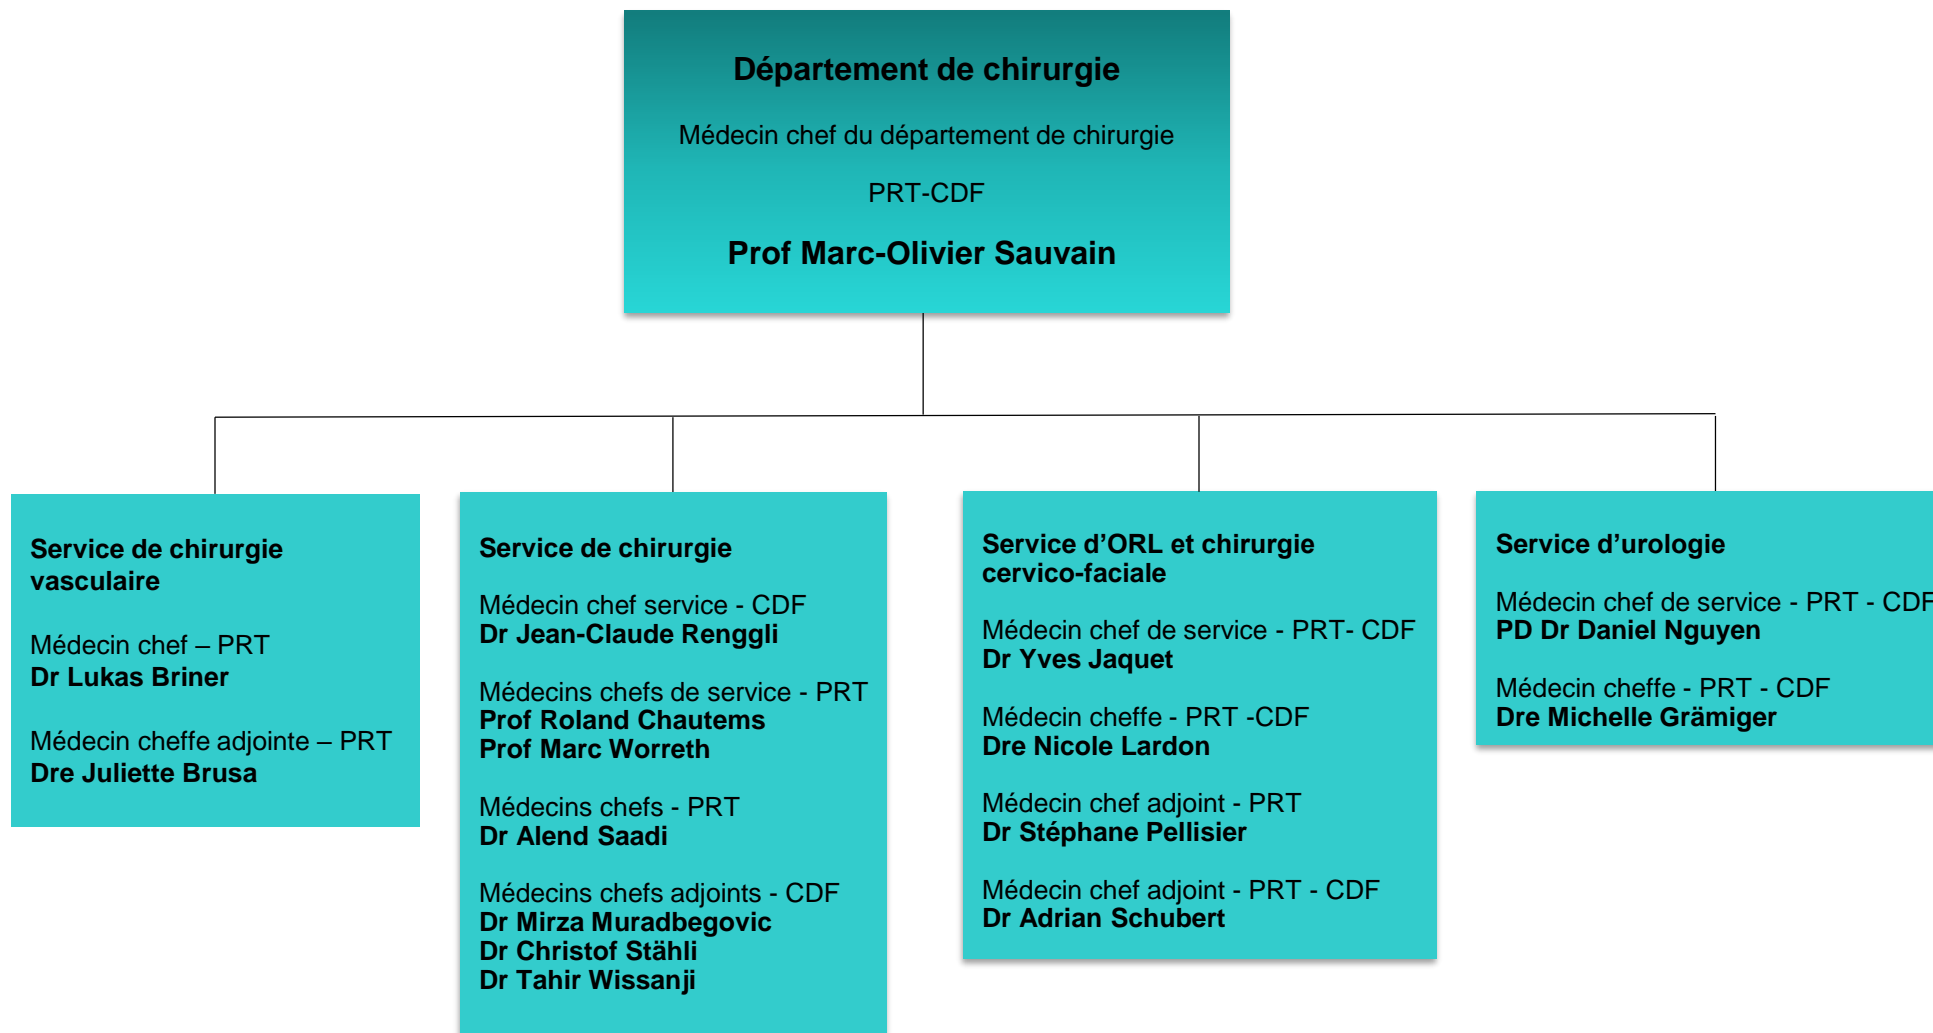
Département de chirurgie

Médecin chef du département de chirurgie

PRT-CDF

Prof Marc-Olivier Sauvain

Service de chirurgie vasculaire

Médecin chef – PRT
Dr Lukas Briner

Médecin cheffe adjointe – PRT
Dre Juliette Brusa

Service de chirurgie

Médecin chef service - CDF
Dr Jean-Claude Renggli

Médecins chefs de service - PRT
Prof Roland Chautems
Prof Marc Worreth

Médecins chefs - PRT
Dr Alend Saadi

Médecins chefs adjoints - CDF
Dr Mirza Muradbegovic
Dr Christof Stähli
Dr Tahir Wissanji

Service d’ORL et chirurgie cervico-faciale

Médecin chef de service - PRT- CDF
Dr Yves Jaquet

Médecin cheffe - PRT -CDF
Dre Nicole Lardon

Médecin chef adjoint - PRT
Dr Stéphane Pellisier

Médecin chef adjoint - PRT - CDF
Dr Adrian Schubert

Service d’urologie

Médecin chef de service - PRT - CDF
PD Dr Daniel Nguyen

Médecin cheffe - PRT - CDF
Dre Michelle Grämiger